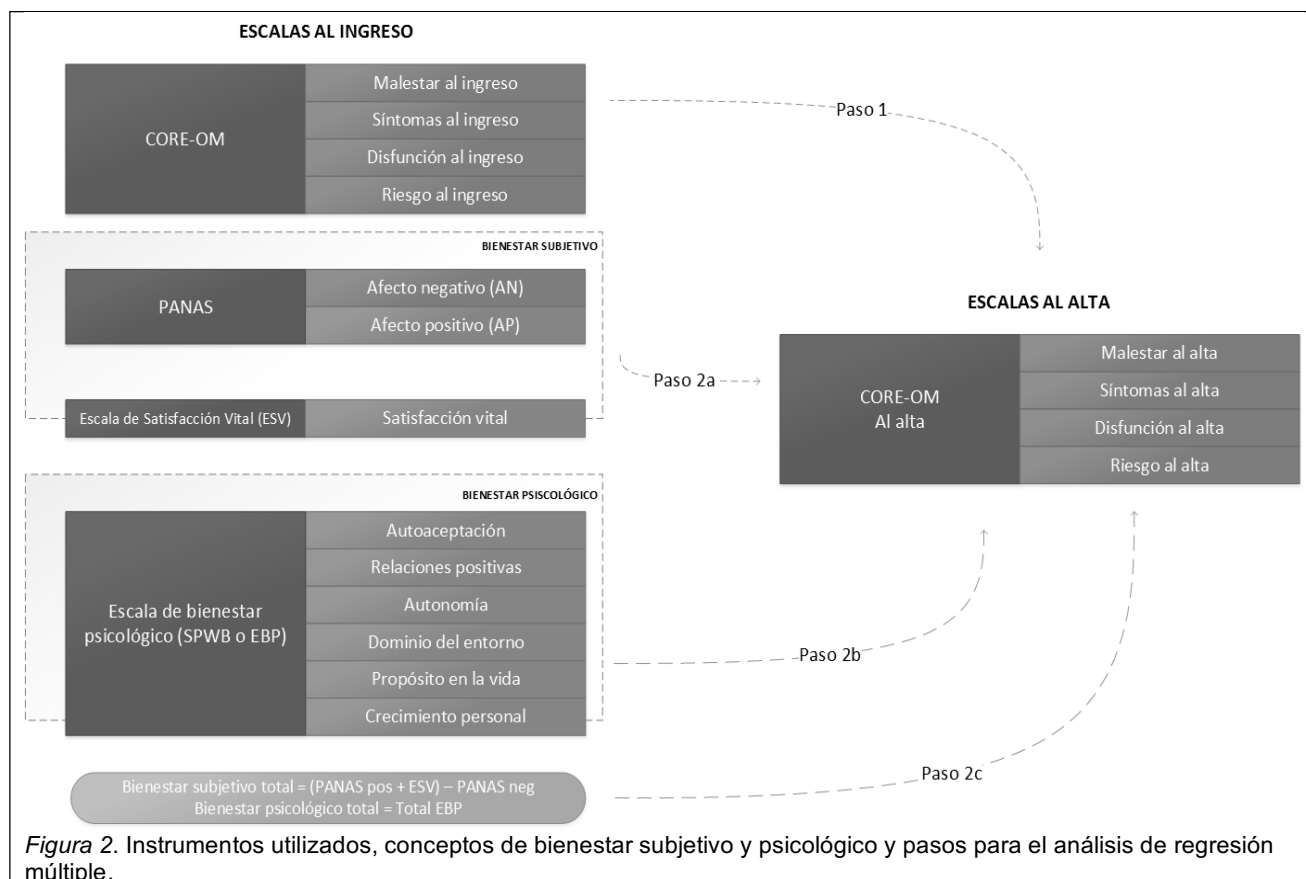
ESCALAS AL INGRESO

CORE-OM

Malestar al ingreso
Síntomas al ingreso
Disfunción al ingreso
Riesgo al ingreso

Paso 1

BIENESTAR SUBJETIVO

PANAS

Afecto negativo (AN)
Afecto positivo (AP)

Escala de Satisfacción Vital (ESV)

Satisfacción vital

Paso 2a

ESCALAS AL ALTA

CORE-OM
Al alta

Malestar al alta
Síntomas al alta
Disfunción al alta
Riesgo al alta

BIENESTAR PSICOLÓGICO

Escala de bienestar psicológico (SPWB o EBP)

Autoaceptación
Relaciones positivas
Autonomía
Dominio del entorno
Propósito en la vida
Crecimiento personal

Paso 2b

Bienestar subjetivo total = (PANAS pos + ESV) – PANAS neg
Bienestar psicológico total = Total EBP

Paso 2c

*Figura 2*. Instrumentos utilizados, conceptos de bienestar subjetivo y psicológico y pasos para el análisis de regresión múltiple.